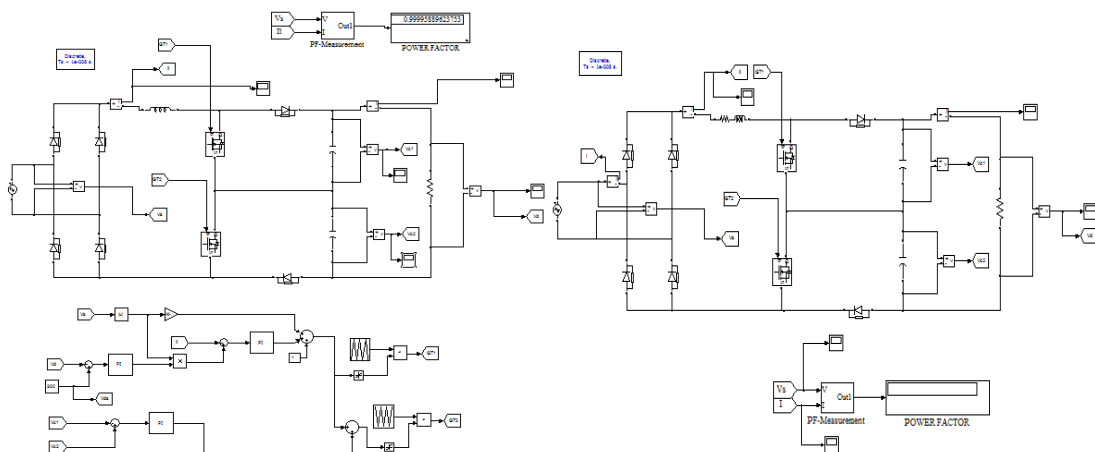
Vs
Is
V
I
Out1
PF-Measurement
0.999958889625733
POWER FACTOR

Discrete,
Ts = 1e-006 s.

GT1
I
GT2
Vs
Vo1
Vo2
Vo
PI
PI
PI
GT1
GT2

Discrete,
Ts = 1e-006 s.

I
GT1
I
GT2
Vs
Vo1
Vo2
Vo

Vs
I
V
I
Out1
PF-Measurement
POWER FACTOR